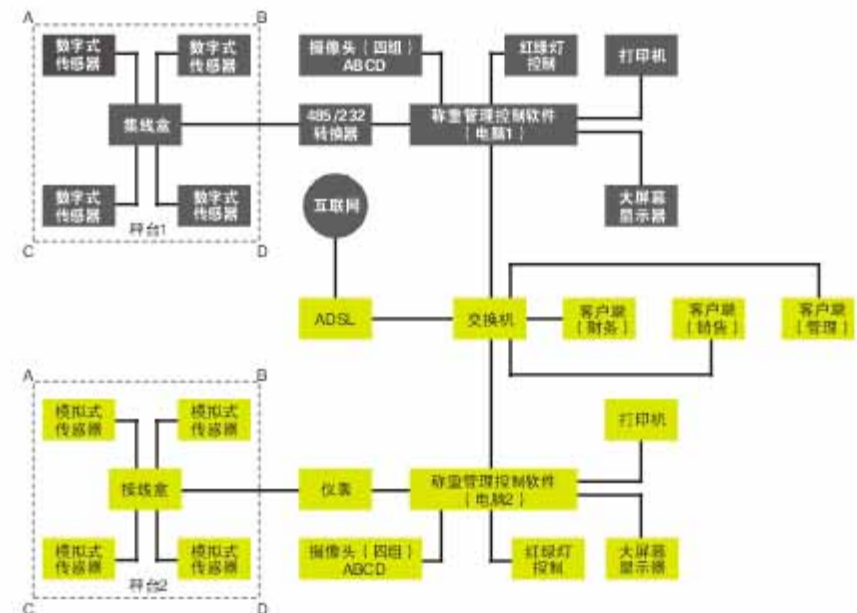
A
B
数字式传感器
数字式传感器
集线盒
数字式传感器
数字式传感器
秤台1
C
D
摄像头（四组）ABCD
485/232转换器
红绿灯控制
打印机
称重管理控制软件（电脑1）
大屏幕显示器
互联网
ADSL
交换机
客户端（财务）
客户端（销售）
客户端（管理）
A
B
模拟式传感器
模拟式传感器
接线盒
模拟式传感器
模拟式传感器
秤台2
C
D
仪表
打印机
称重管理控制软件（电脑2）
摄像头（四组）ABCD
红绿灯控制
大屏幕显示器